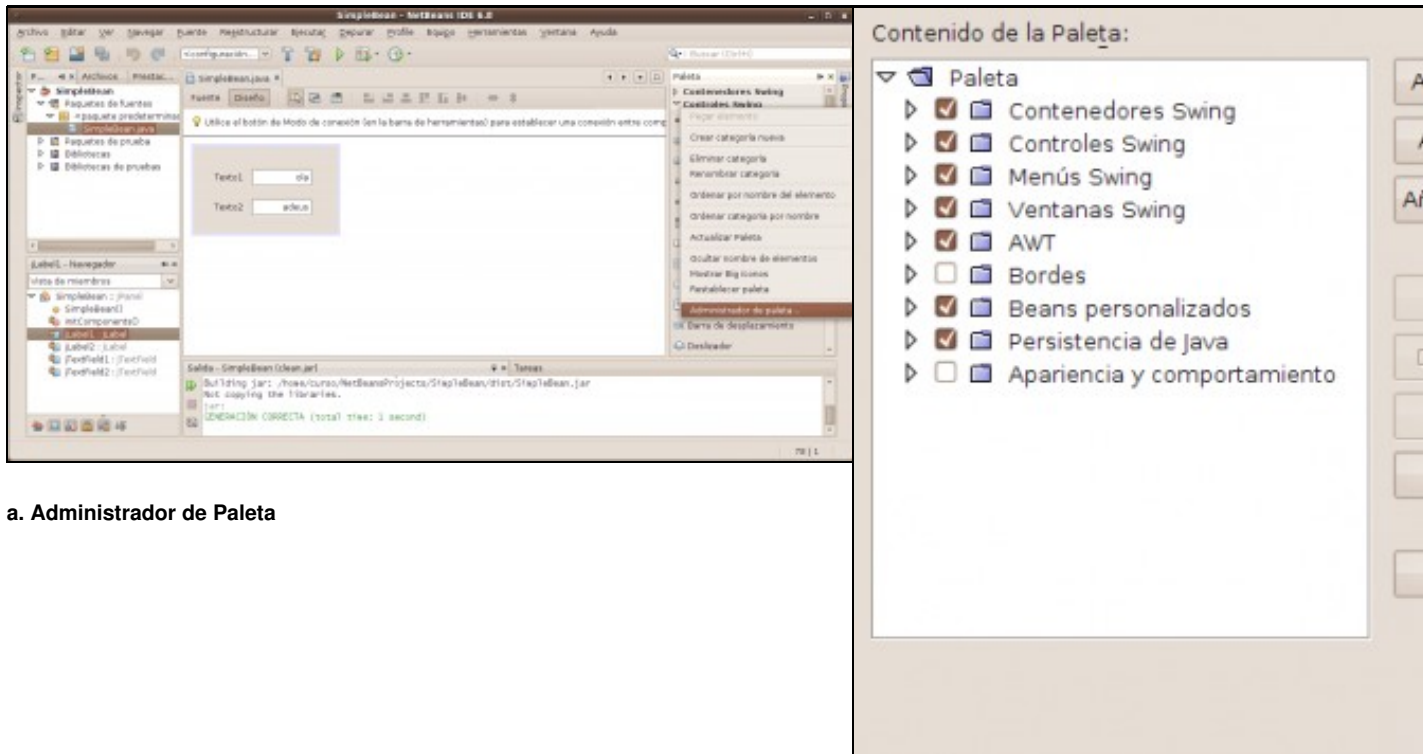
SimpleBean - NetBeans IDE 6.0

Archivo Editar Ver Navegar Fuente Reestructurar Ejecutar Depurar Profile Equipo Herramientas Ventana Ayuda

<config.predet> Buscar (Ctrl+I)

P... Archivos Prestac... SimpleBean.java Paleta

Fuente Diseño

SimpleBean
Paquetes de fuentes
<paquete predeterminado>
SimpleBean.java
Paquetes de prueba
Bibliotecas
Bibliotecas de pruebas

Utilice el botón de Modo de conexión (en la barra de herramientas) para establecer una conexión entre comp

Texto1 ola
Texto2 adeus

Contenedores Swing
Controles Swing
Pegar elemento
Crear categoría nueva
Eliminar categoría
Renombrar categoría
Ordenar por nombre del elemento
Ordenar categoría por nombre
Actualizar Paleta
Ocultar nombre de elementos
Mostrar Big Icons
Restablecer paleta
Administrador de paleta...
Barra de desplazamiento
Deslizador

jLabel1 - Navegador
Vista de miembros
SimpleBean : JPanel
SimpleBean()
initComponents()
jLabel1 : JLabel
jLabel2 : JLabel
jTextField1 : JTextField
jTextField2 : JTextField

Salida - SimpleBean (clean,jar) Tareas
Building jar: /home/curso/NetBeansProjects/SimpleBean/dist/SimpleBean.jar
Not copying the libraries.
jar:
GENERACIÓN CORRECTA (total time: 1 second)

78 | 1

a. Administrador de Paleta

Contenido de la Paleta:

Paleta
Contenedores Swing
Controles Swing
Menús Swing
Ventanas Swing
AWT
Bordes
Beans personalizados
Persistencia de Java
Apariencia y comportamiento

A
A
Añ